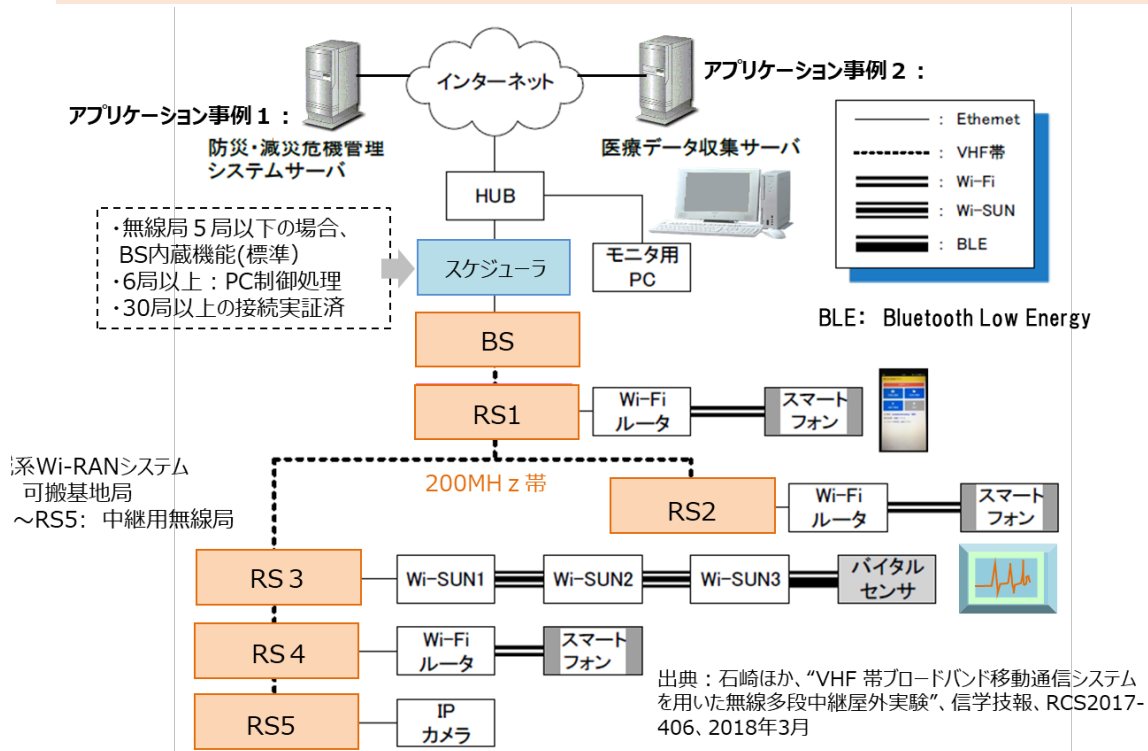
インターネット

アプリケーション事例１：
防災･減災危機管理
システムサーバ

アプリケーション事例２：
医療データ収集サーバ

: Ethemet
: VHF帯
: Wi-Fi
: Wi-SUN
: BLE

BLE: Bluetooth Low Energy

HUB

・無線局５局以下の場合、BS内蔵機能(標準)
・6局以上：PC制御処理
・30局以上の接続実証済

スケジューラ

モニタ用
PC

BS

RS1

Wi-Fi
ルータ

スマート
フォン

系Wi-RANシステム
可搬基地局
～RS5: 中継用無線局

200MHｚ帯

RS2

Wi-Fi
ルータ

スマート
フォン

RS３

Wi-SUN1

Wi-SUN2

Wi-SUN3

バイタル
センサ

RS４

Wi-Fi
ルータ

スマート
フォン

RS5

IP
カメラ

出典：石崎ほか、“VHF 帯ブロードバンド移動通信システムを用いた無線多段中継屋外実験”、信学技報、RCS2017-406、2018年3月